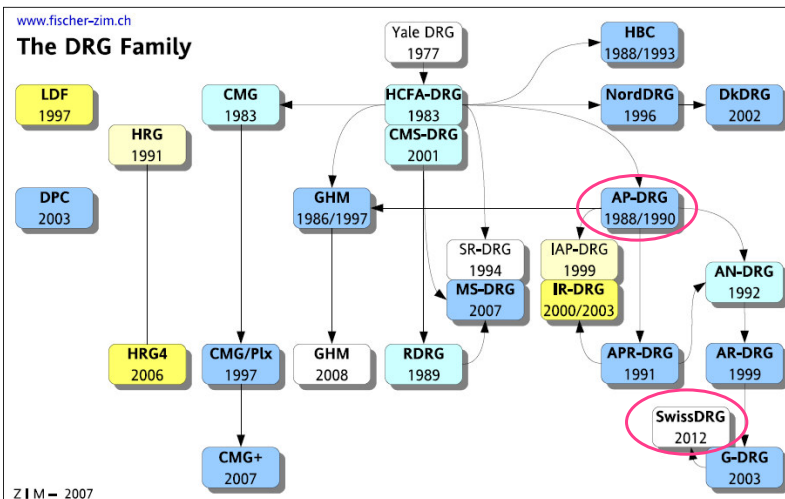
www.fischer-zim.ch

The DRG Family

Yale DRG
1977

HBC
1988/1993

LDF
1997

CMG
1983

HCFA-DRG
1983

NordDRG
1996

DkDRG
2002

HRG
1991

CMS-DRG
2001

DPC
2003

GHM
1986/1997

AP-DRG
1988/1990

SR-DRG
1994

IAP-DRG
1999

AN-DRG
1992

MS-DRG
2007

IR-DRG
2000/2003

HRG4
2006

CMG/Plx
1997

GHM
2008

RDRG
1989

APR-DRG
1991

AR-DRG
1999

SwissDRG
2012

CMG+
2007

G-DRG
2003

ZIM – 2007